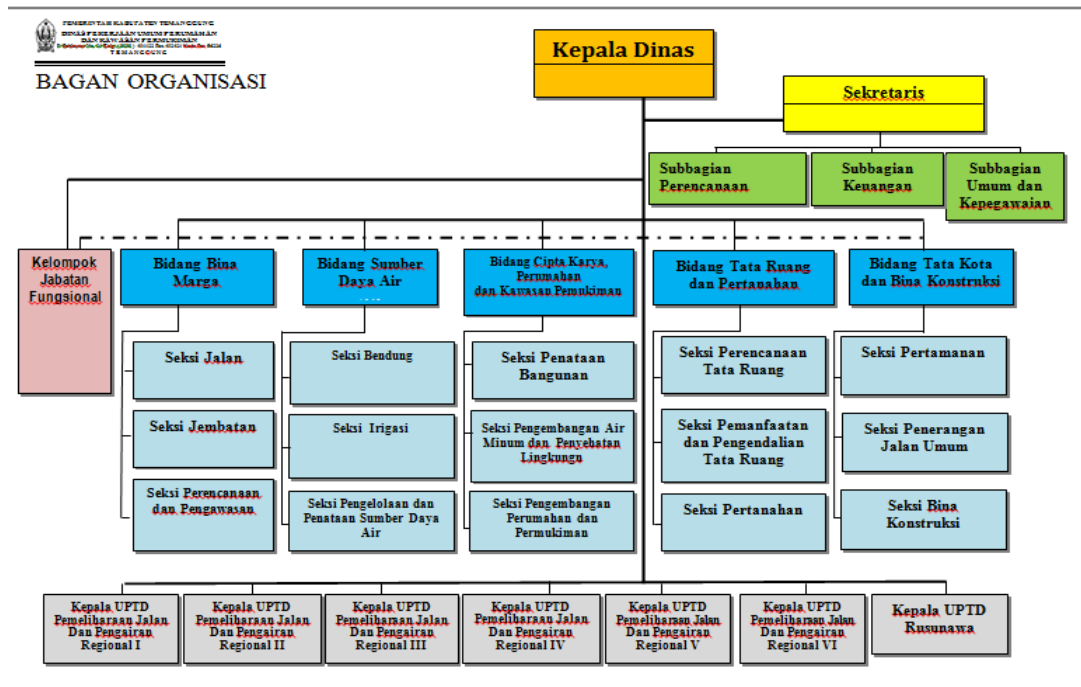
PEMERINTAH KABUPATEN TEMANGGUNG
DINAS PEKERJAAN UMUM PERUMAHAN DAN KAWASAN PERMUKIMAN
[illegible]
TEMANGGUNG

BAGAN ORGANISASI

Kepala Dinas

Sekretaris

Subbagian Perencanaan

Subbagian Keuangan

Subbagian Umum dan Kepegawaian

Kelompok Jabatan Fungsional

Bidang Bina Marga

Seksi Jalan

Seksi Jembatan

Seksi Perencanaan dan Pengawasan

Bidang Sumber Daya Air

Seksi Bendung

Seksi Irigasi

Seksi Pengelolaan dan Penataan Sumber Daya Air

Bidang Cipta Karya, Perumahan dan Kawasan Permukiman

Seksi Penataan Bangunan

Seksi Pengembangan Air Minum dan Penyehatan Lingkungan

Seksi Pengembangan Perumahan dan Permukiman

Bidang Tata Ruang dan Pertanahan

Seksi Perencanaan Tata Ruang

Seksi Pemanfaatan dan Pengendalian Tata Ruang

Seksi Pertanahan

Bidang Tata Kota dan Bina Konstruksi

Seksi Pertamanan

Seksi Penerangan Jalan Umum

Seksi Bina Konstruksi

Kepala UPTD Pemeliharaan Jalan Dan Pengairan Regional I

Kepala UPTD Pemeliharaan Jalan Dan Pengairan Regional II

Kepala UPTD Pemeliharaan Jalan Dan Pengairan Regional III

Kepala UPTD Pemeliharaan Jalan Dan Pengairan Regional IV

Kepala UPTD Pemeliharaan Jalan Dan Pengairan Regional V

Kepala UPTD Pemeliharaan Jalan Dan Pengairan Regional VI

Kepala UPTD Rusunawa